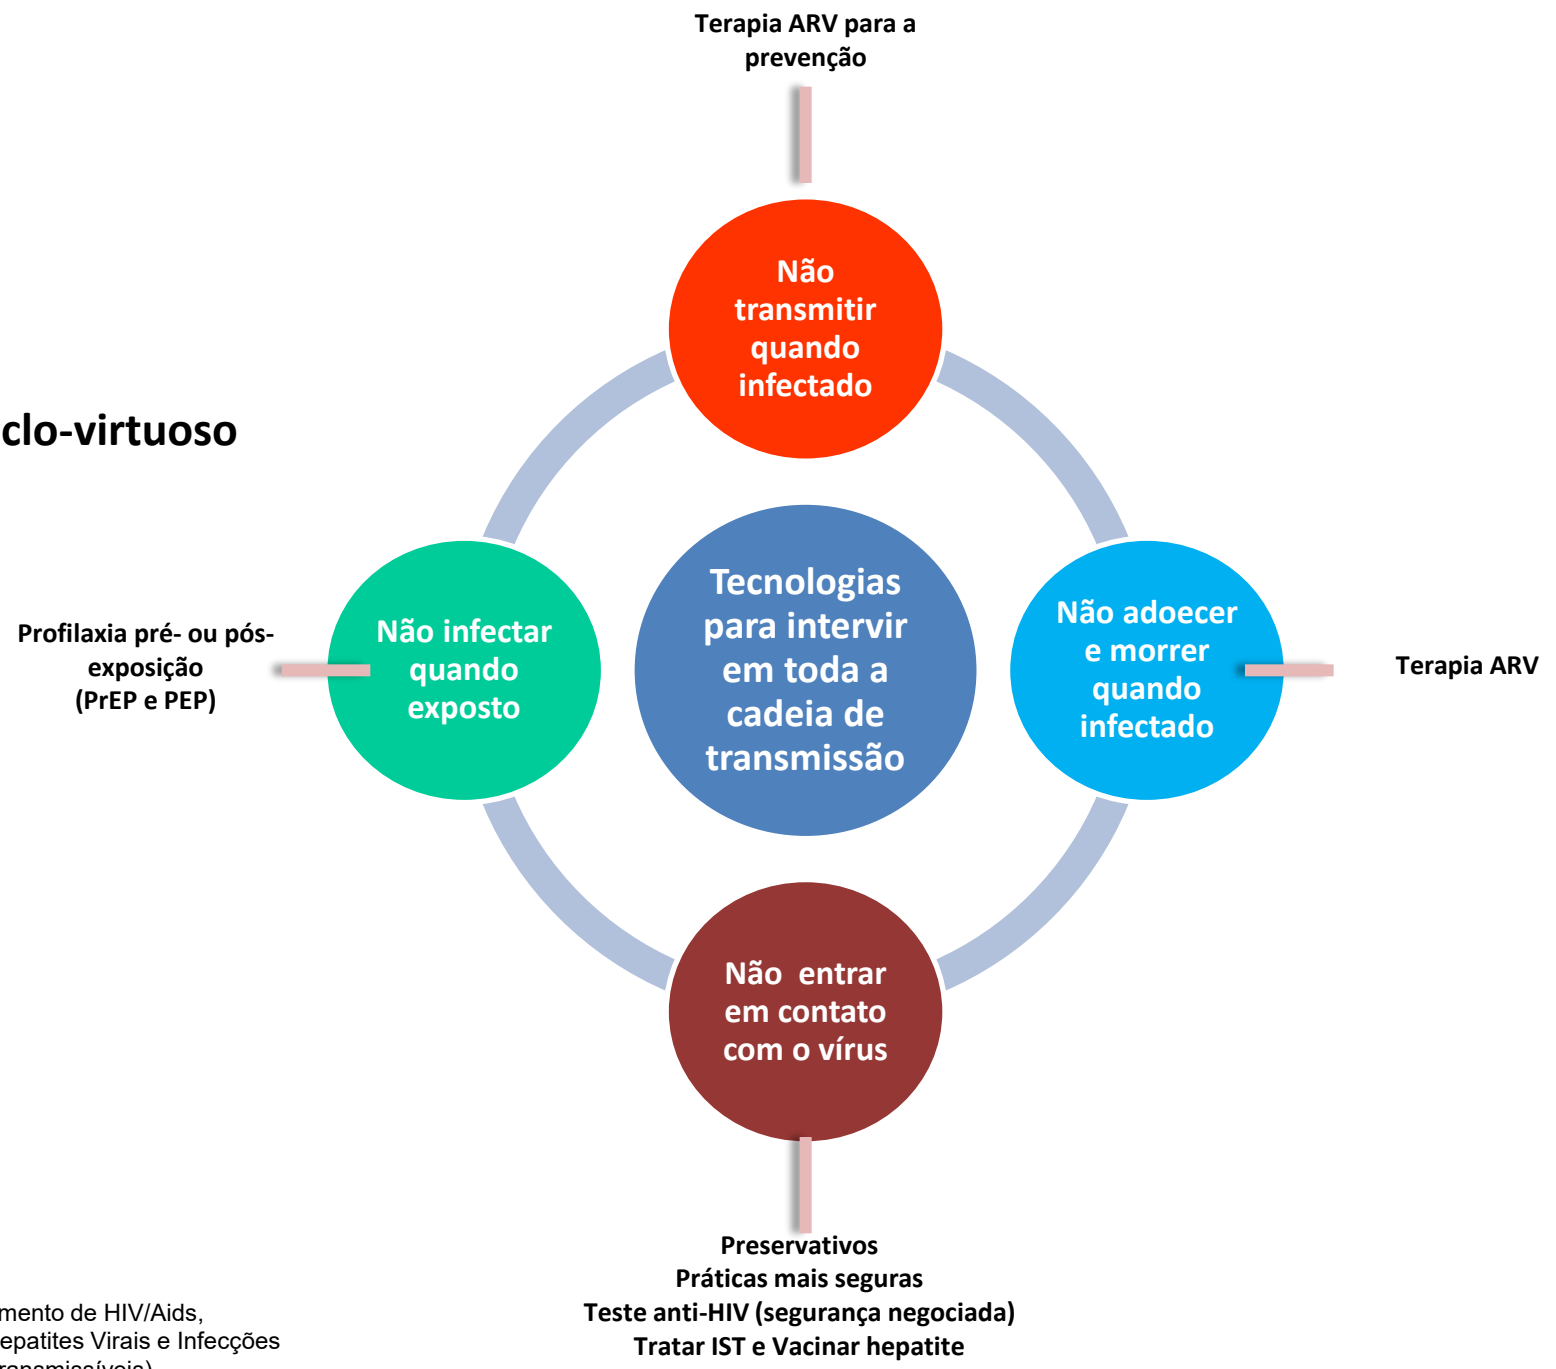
Terapia ARV para a prevenção

clo-virtuoso

Não transmitir quando infectado

Profilaxia pré- ou pós-exposição (PrEP e PEP)

Não infectar quando exposto

Tecnologias para intervir em toda a cadeia de transmissão

Não adoecer e morrer quando infectado

Terapia ARV

Não entrar em contato com o vírus

Preservativos
Práticas mais seguras
Teste anti-HIV (segurança negociada)
Tratar IST e Vacinar hepatite

mento de HIV/Aids, epatites Virais e Infecções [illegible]